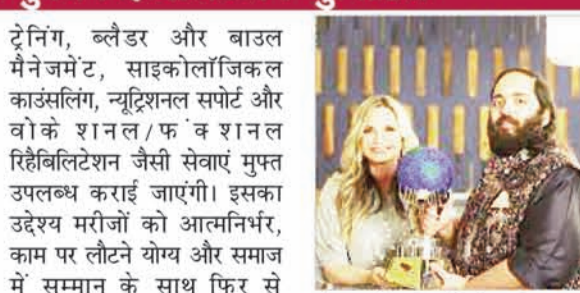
ट्रेनिंग, ब्लैडर और बाउल मैनेजमेंट, साइकोलॉजिकल काउंसलिंग, न्यूट्रिशनल सपोर्ट और वोकेशनल/फंक्शनल रिहैबिलिटेशन जैसी सेवाएं मुफ्त उपलब्ध कराई जाएंगी। इसका उद्देश्य मरीजों को आत्मनिर्भर, काम पर लौटने योग्य और समाज में सम्मान के साथ फिर से